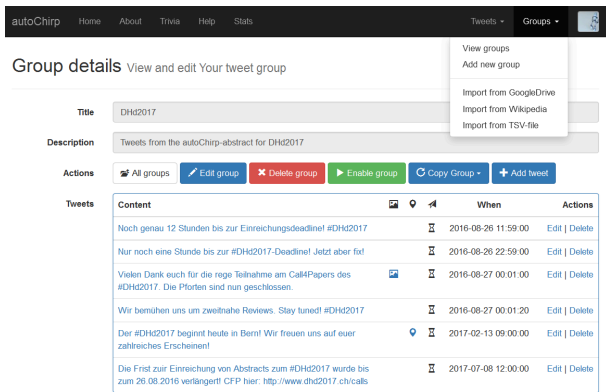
autoChirp Home About Trivia Help Stats Tweets Groups

View groups
Add new group
Import from GoogleDrive
Import from Wikipedia
Import from TSV-file

Group details View and edit Your tweet group

Title DHd2017

Description Tweets from the autoChirp-abstract for DHd2017

Actions All groups Edit group Delete group Enable group Copy Group Add tweet

Tweets

| Content | | | | When | Actions |
|---|---|---|---|---|---|
| Noch genau 12 Stunden bis zur Einreichungsdeadline! #DHd2017 | | | | 2016-08-26 11:59:00 | Edit \| Delete |
| Nur noch eine Stunde bis zur #DHd2017-Deadline! Jetzt aber fix! | | | | 2016-08-26 22:59:00 | Edit \| Delete |
| Vielen Dank euch für die rege Teilnahme am Call4Papers des #DHd2017. Die Pforten sind nun geschlossen. | | | | 2016-08-27 00:01:00 | Edit \| Delete |
| Wir bemühen uns um zweitnahe Reviews. Stay tuned! #DHd2017 | | | | 2016-08-27 00:01:20 | Edit \| Delete |
| Der #DHd2017 beginnt heute in Bern! Wir freuen uns auf euer zahlreiches Erscheinen! | | | | 2017-02-13 09:00:00 | Edit \| Delete |
| Die Frist zur Einreichung von Abstracts zum #DHd2017 wurde bis zum 26.08.2016 verlängert! CFP hier: http://www.dhd2017.ch/calls | | | | 2017-07-08 12:00:00 | Edit \| Delete |